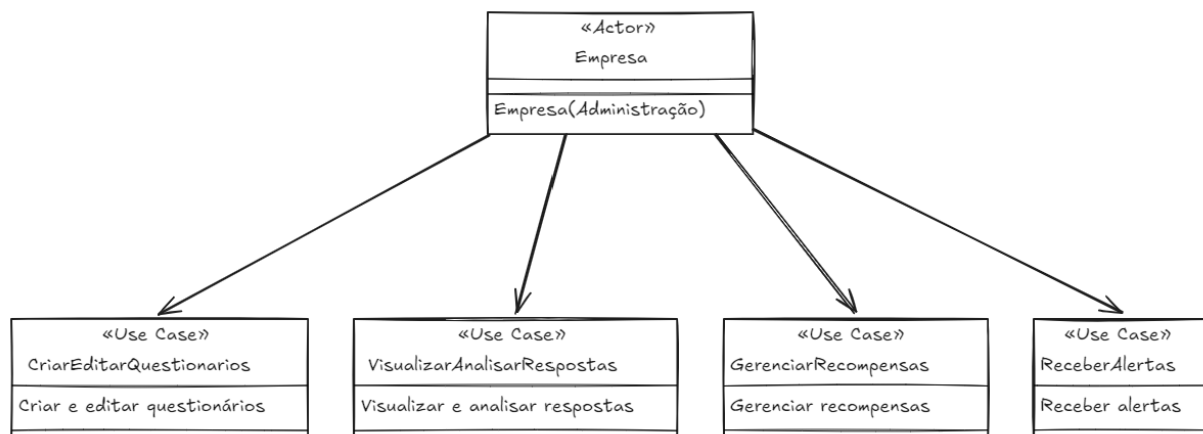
«Actor»
Empresa

Empresa(Administração)

«Use Case»
CriarEditarQuestionarios

Criar e editar questionários

«Use Case»
VisualizarAnalisarRespostas

Visualizar e analisar respostas

«Use Case»
GerenciarRecompensas

Gerenciar recompensas

«Use Case»
ReceberAlertas

Receber alertas